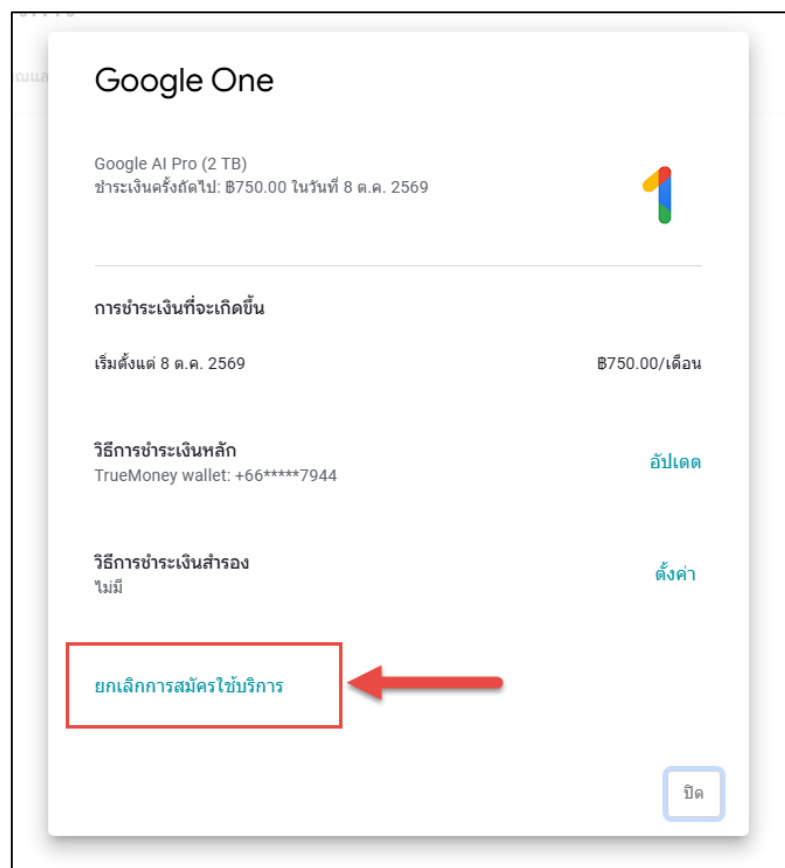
Google One

Google AI Pro (2 TB)
ชำระเงินครั้งถัดไป: ฿750.00 ในวันที่ 8 ต.ค. 2569

1

การชำระเงินที่จะเกิดขึ้น

เริ่มตั้งแต่ 8 ต.ค. 2569

฿750.00/เดือน

วิธีการชำระเงินหลัก
TrueMoney wallet: +66*****7944

อัปเดต

วิธีการชำระเงินสำรอง
ไม่มี

ตั้งค่า

ยกเลิกการสมัครใช้บริการ

ปิด